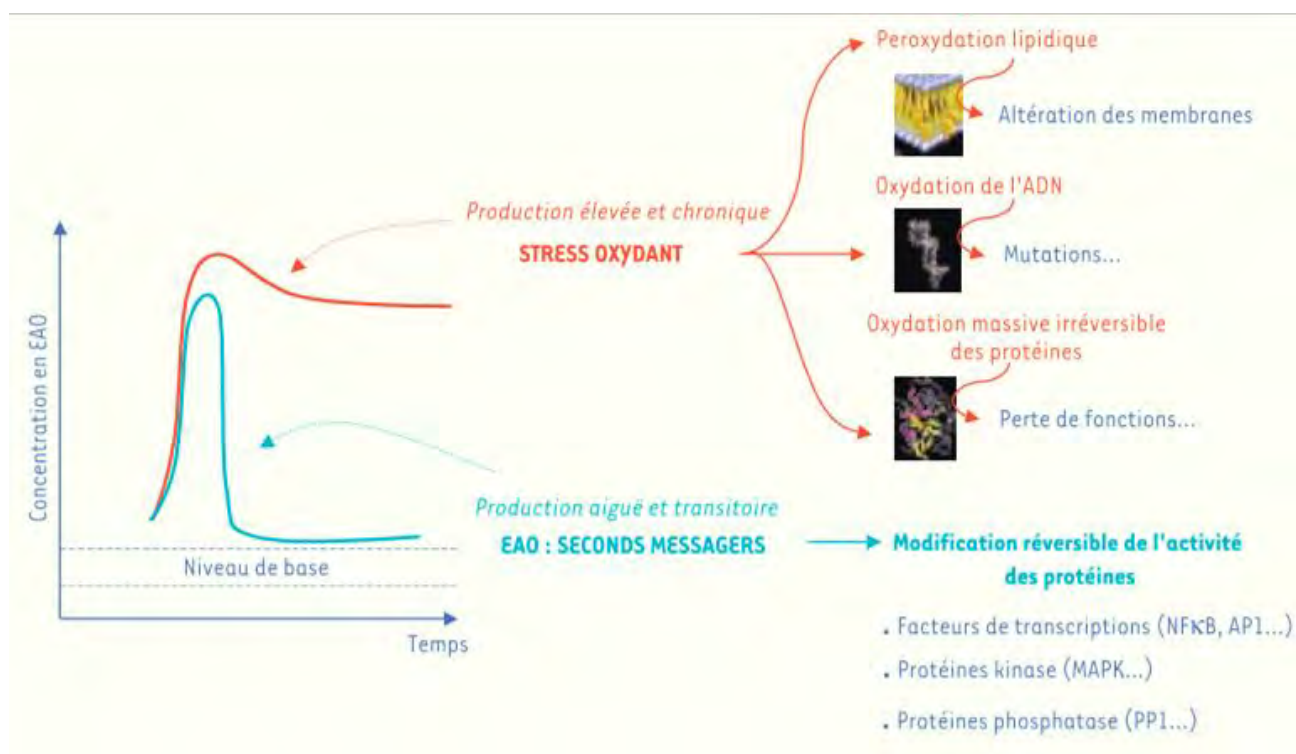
Peroxydation lipidique

Altération des membranes

Oxydation de l'ADN

Production élevée et chronique

STRESS OXYDANT

Mutations...

Oxydation massive irréversible des protéines

Perte de fonctions...

Concentration en EAO

Production aiguë et transitoire

EAO : SECONDS MESSAGERS

Modification réversible de l'activité des protéines

Niveau de base

Temps

. Facteurs de transcriptions (NFκB, AP1...)

. Protéines kinase (MAPK...)

. Protéines phosphatase (PP1...)